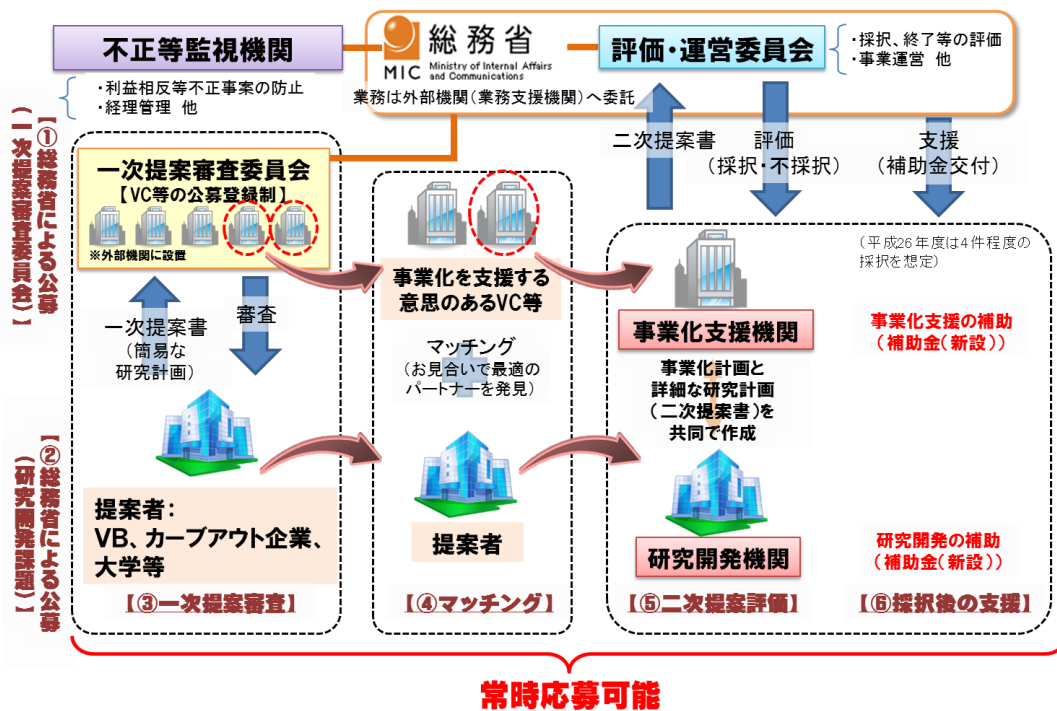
不正等監視機関

・利益相反等不正事案の防止
・経理管理 他

MIC 総務省
Ministry of Internal Affairs and Communications

業務は外部機関（業務支援機関）へ委託

評価・運営委員会

・採択、終了等の評価
・事業運営 他

【①総務省による公募（一次提案審査委員会）】

一次提案審査委員会
【VC等の公募登録制】
※外部機関に設置

一次提案書
（簡易な研究計画）

審査

提案者：
VB、カーブアウト企業、大学等

【③一次提案審査】

【②総務省による公募（研究開発課題）】

事業化を支援する意思のあるVC等

マッチング
（お見合いで最適のパートナーを発見）

提案者

【④マッチング】

二次提案書

評価
（採択・不採択）

支援
（補助金交付）

（平成26年度は4件程度の採択を想定）

事業化支援機関

事業化計画と詳細な研究計画（二次提案書）を共同で作成

研究開発機関

【⑤二次提案評価】

事業化支援の補助
（補助金（新設））

研究開発の補助
（補助金（新設））

【⑥採択後の支援】

常時応募可能